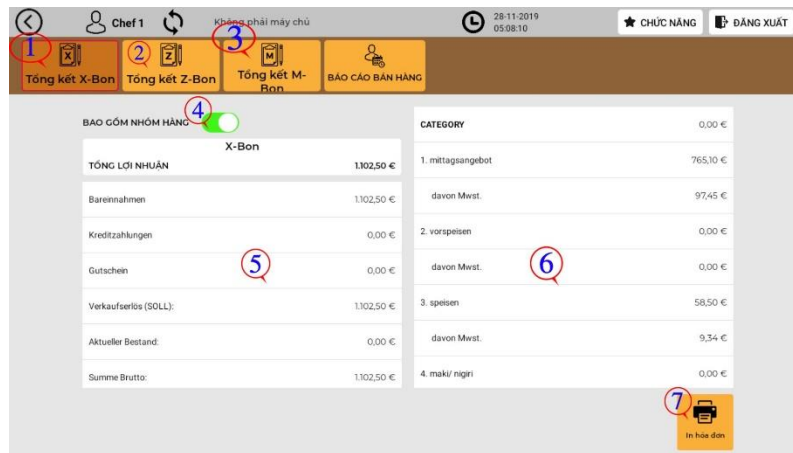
Chef 1
Không phải máy chủ
28-11-2019
05:08:10
CHỨC NĂNG
ĐĂNG XUẤT

1
Tổng kết X-Bon
2
Tổng kết Z-Bon
3
Tổng kết M-Bon
BÁO CÁO BÁN HÀNG

BAO GỒM NHÓM HÀNG
4

X-Bon
TỔNG LỢI NHUẬN 1.102,50 €

| | |
|---|---|
| Bareinnahmen | 1.102,50 € |
| Kreditzahlungen | 0,00 € |
| Gutschein | 0,00 € |
| Verkaufserlös (SOLL): | 1.102,50 € |
| Aktueller Bestand: | 0,00 € |
| Summe Brutto: | 1.102,50 € |

5

| | |
|---|---|
| CATEGORY | 0,00 € |
| 1. mittagsangebot | 765,10 € |
| davon Mwst. | 97,45 € |
| 2. vorspeisen | 0,00 € |
| davon Mwst. | 0,00 € |
| 3. speisen | 58,50 € |
| davon Mwst. | 9,34 € |
| 4. maki/ nigiri | 0,00 € |

6

7
In hóa đơn